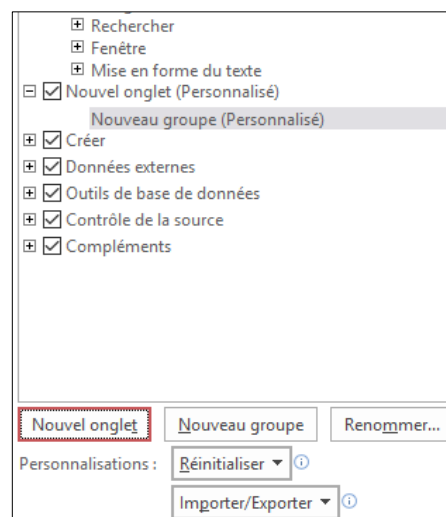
Rechercher
Fenêtre
Mise en forme du texte
Nouvel onglet (Personnalisé)
Nouveau groupe (Personnalisé)
Créer
Données externes
Outils de base de données
Contrôle de la source
Compléments

Nouvel onglet
Nouveau groupe
Renommer...
Personnalisations :
Réinitialiser ▾
Importer/Exporter ▾